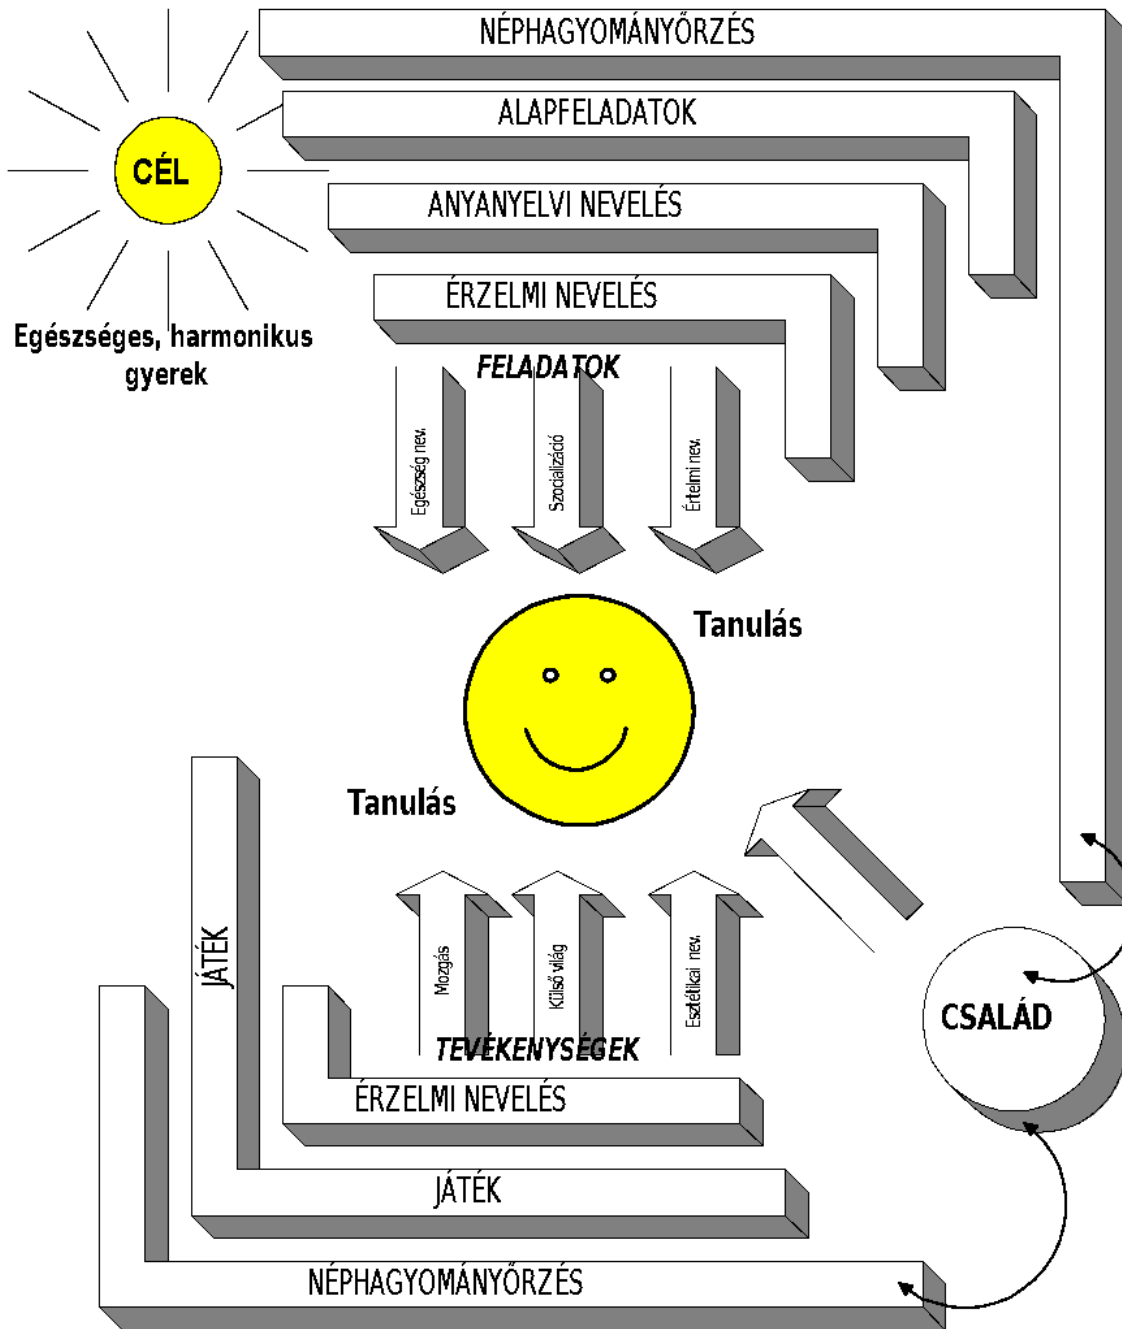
NÉPHAGYOMÁNYŐRZÉS

ALAPFELADATOK

ANYANYELVI NEVELÉS

ÉRZELMI NEVELÉS

CÉL

Egészséges, harmonikus gyerek

FELADATOK

Egészség nev.

Szocializáció

Értelmi nev.

Tanulás

Tanulás

JÁTÉK

Mozgás

Külső világ

Esztétikai nev.

TEVÉKENYSÉGEK

CSALÁD

ÉRZELMI NEVELÉS

JÁTÉK

NÉPHAGYOMÁNYŐRZÉS